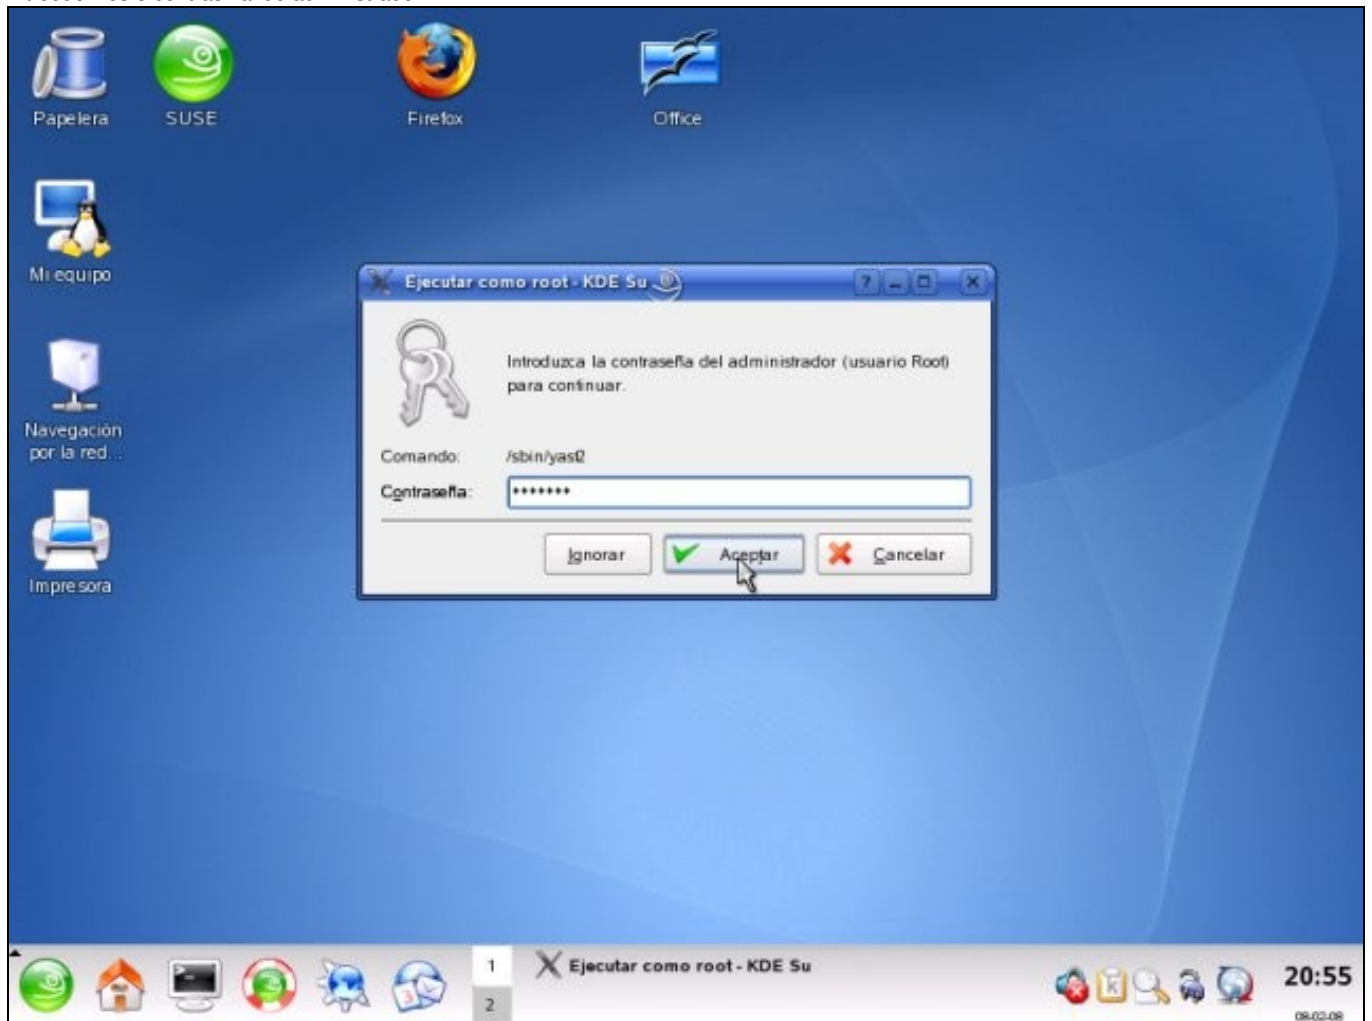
Papelera
SUSE
Firefox
Office
Mi equipo
Navegación por la red...
Impresora

Ejecutar como root - KDE Su

Introduzca la contraseña del administrador (usuario Root) para continuar.

Comando: /sbin/yast2
Contraseña: *******

Ignorar
Aceptar
Cancelar

1
2
Ejecutar como root - KDE Su
20:55
08-02-08